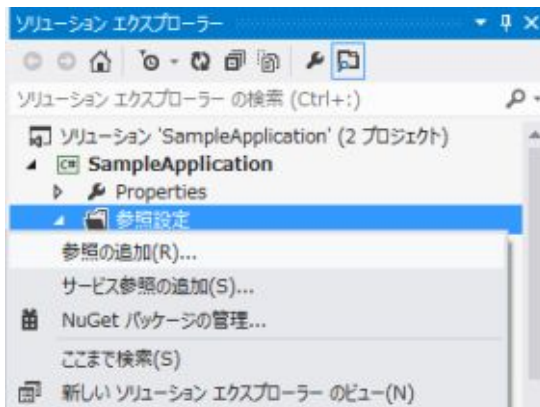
ソリューション エクスプローラー

ソリューション エクスプローラー の検索 (Ctrl+;)

ソリューション 'SampleApplication' (2 プロジェクト)
SampleApplication
Properties
参照設定

参照の追加(R)...
サービス参照の追加(S)...
NuGet パッケージの管理...
ここまで検索(S)
新しい ソリューション エクスプローラー のビュー(N)